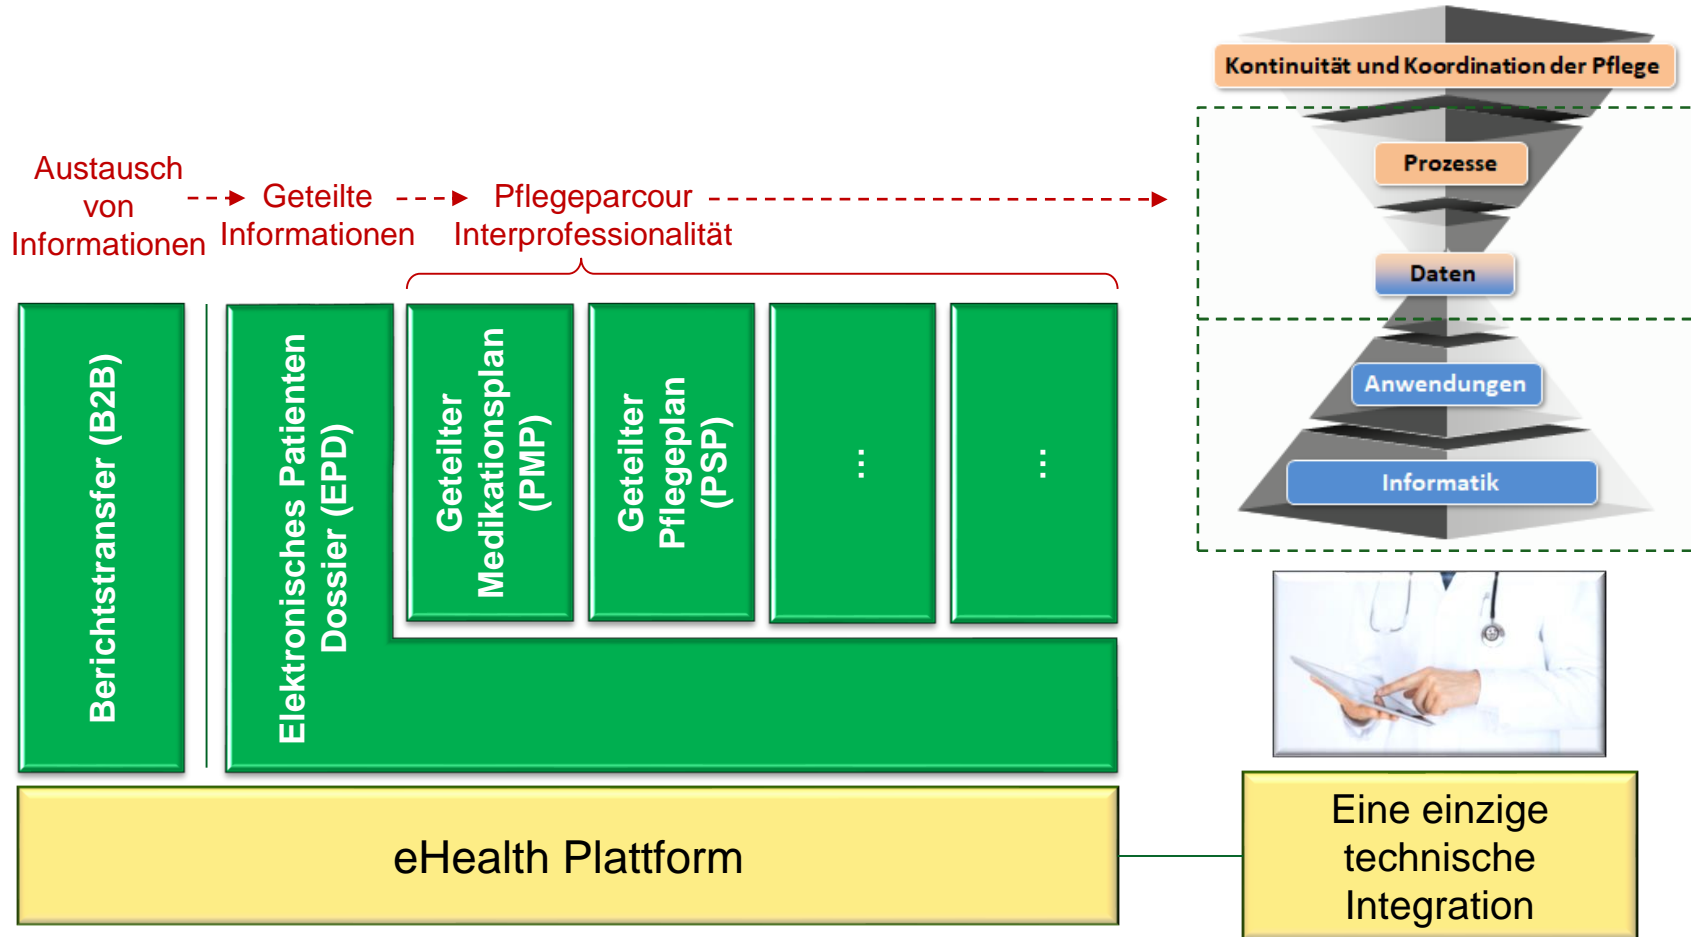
Kontinuität und Koordination der Pflege

Prozesse

Daten

Anwendungen

Informatik

Austausch von Informationen

Geteilte Informationen

Pflegeparcour Interprofessionalität

Berichtstransfer (B2B)

Elektronisches Patienten Dossier (EPD)

Geteilter Medikationsplan (PMP)

Geteilter Pflegeplan (PSP)

...

...

eHealth Plattform

Eine einzige technische Integration